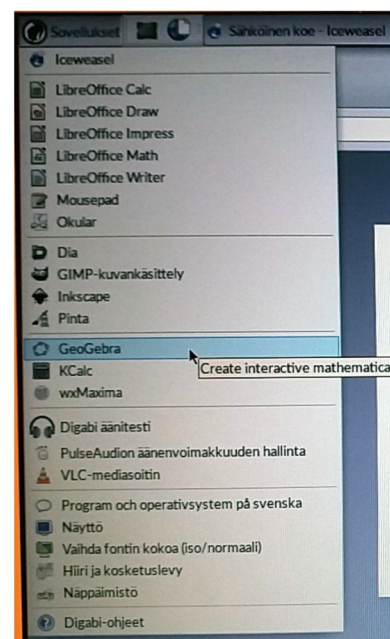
Sovellukset

Sähköinen koe - Iceweasel

Iceweasel

LibreOffice Calc
LibreOffice Draw
LibreOffice Impress
LibreOffice Math
LibreOffice Writer
Mousepad
Okular

Dia
GIMP-kuvankäsittely
Inkscape
Pinta

GeoGebra
KCalc
wxMaxima

Create interactive mathematica

Digabi äänitesti
PulseAudion äänenvoimakkuuden hallinta
VLC-mediasoitin

Program och operativsystem på svenska
Näyttö
Vaihda fontin kokoa (iso/normaali)
Hiiri ja kosketuslevy
Näppäimistö

Digabi-ohjeet